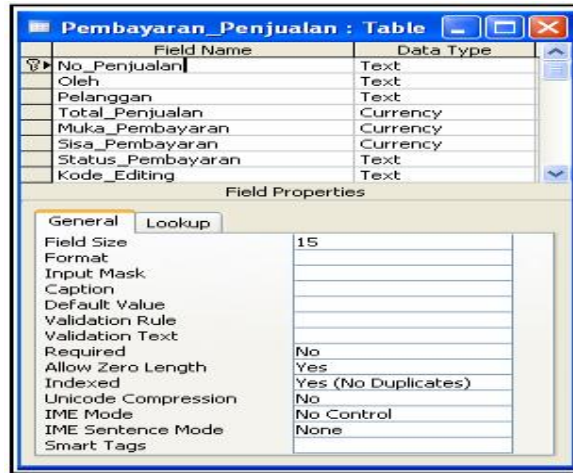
Pembayaran_Penjualan : Table

| Field Name | Data Type |
|---|---|
| No_Penjualan | Text |
| Oleh | Text |
| Pelanggan | Text |
| Total_Penjualan | Currency |
| Muka_Pembayaran | Currency |
| Sisa_Pembayaran | Currency |
| Status_Pembayaran | Text |
| Kode_Editing | Text |

Field Properties

General | Lookup

| | |
|---|---|
| Field Size | 15 |
| Format | |
| Input Mask | |
| Caption | |
| Default Value | |
| Validation Rule | |
| Validation Text | |
| Required | No |
| Allow Zero Length | Yes |
| Indexed | Yes (No Duplicates) |
| Unicode Compression | No |
| IME Mode | No Control |
| IME Sentence Mode | None |
| Smart Tags | |